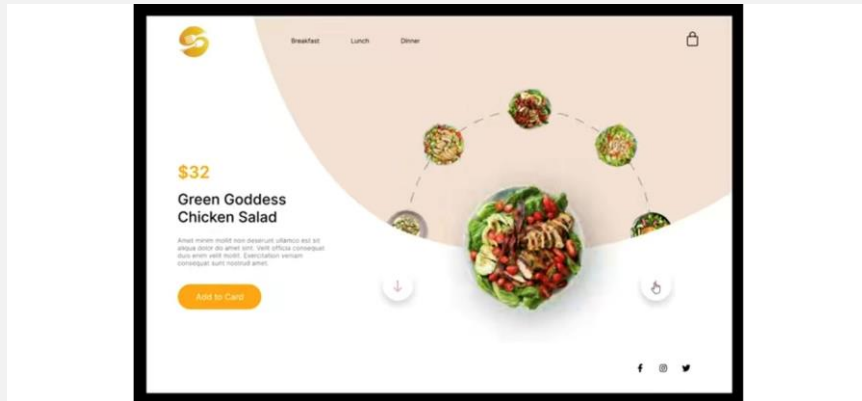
Breakfast Lunch Dinner

$32

Green Goddess Chicken Salad

Amet minim mollit non deserunt ullamco est sit aliqua dolor do amet sint. Velit officia consequat duis enim velit mollit. Exercitation veniam consequat sunt nostrud amet.

Add to Card